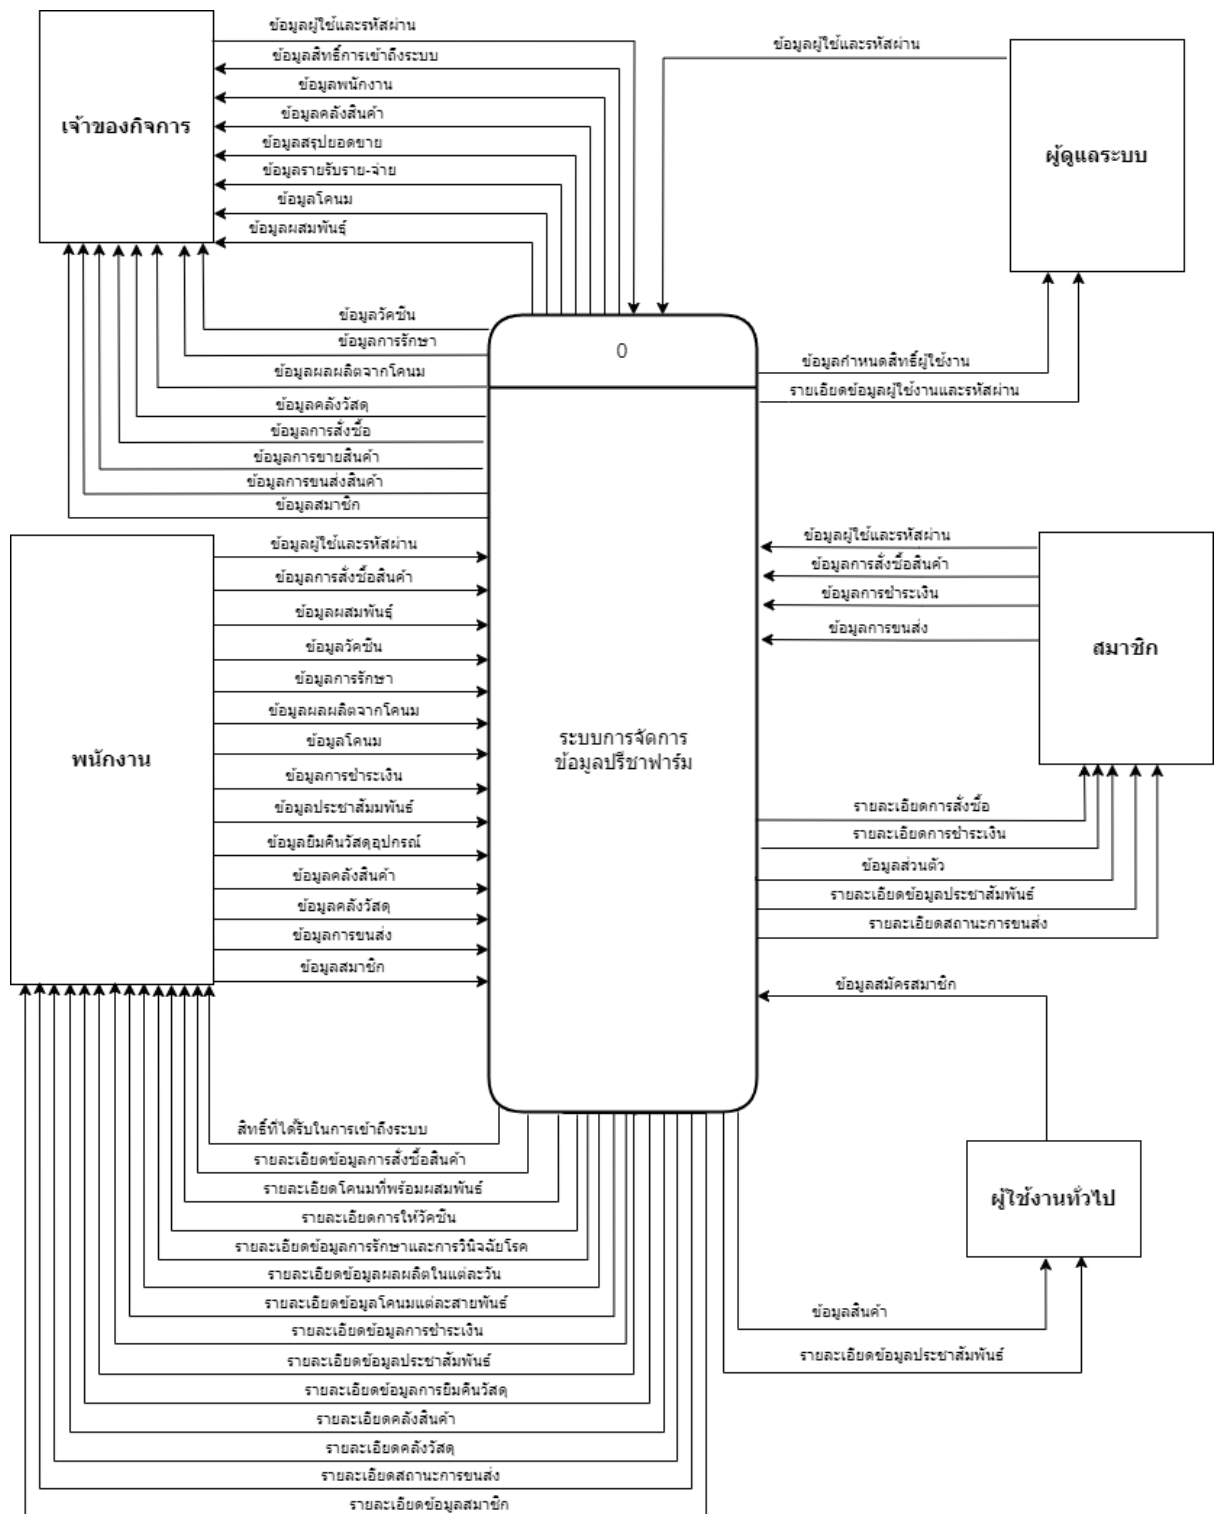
เจ้าของกิจการ

ข้อมูลผู้ใช้และรหัสผ่าน
ข้อมูลสิทธิ์การเข้าถึงระบบ
ข้อมูลพนักงาน
ข้อมูลคลังสินค้า
ข้อมูลสรุปยอดขาย
ข้อมูลรายรับราย-จ่าย
ข้อมูลโคนม
ข้อมูลผสมพันธุ์

ข้อมูลผู้ใช้และรหัสผ่าน

ผู้ดูแลระบบ

ข้อมูลวัคซีน
ข้อมูลการรักษา
ข้อมูลผลผลิตจากโคนม
ข้อมูลคลังวัสดุ
ข้อมูลการสั่งซื้อ
ข้อมูลการขายสินค้า
ข้อมูลการขนส่งสินค้า
ข้อมูลสมาชิก

0

ข้อมูลกำหนดสิทธิ์ผู้ใช้งาน
รายเอียดข้อมูลผู้ใช้งานและรหัสผ่าน

พนักงาน

ข้อมูลผู้ใช้และรหัสผ่าน
ข้อมูลการสั่งซื้อสินค้า
ข้อมูลผสมพันธุ์
ข้อมูลวัคซีน
ข้อมูลการรักษา
ข้อมูลผลผลิตจากโคนม
ข้อมูลโคนม
ข้อมูลการชำระเงิน
ข้อมูลประชาสัมมพันธ์
ข้อมูลยืมคืนวัสดุอุปกรณ์
ข้อมูลคลังสินค้า
ข้อมูลคลังวัสดุ
ข้อมูลการขนส่ง
ข้อมูลสมาชิก

ระบบการจัดการ
ข้อมูลปรีชาฟาร์ม

ข้อมูลผู้ใช้และรหัสผ่าน
ข้อมูลการสั่งซื้อสินค้า
ข้อมูลการชำระเงิน
ข้อมูลการขนส่ง

สมาชิก

รายละเอียดการสั่งซื้อ
รายละเอียดการชำระเงิน
ข้อมูลส่วนตัว
รายละเอียดข้อมูลประชาสัมพันธ์
รายละเอียดสถานะการขนส่ง

ข้อมูลสมัครสมาชิก

ผู้ใช้งานทั่วไป

ข้อมูลสินค้า
รายละเอียดข้อมูลประชาสัมพันธ์

สิทธิ์ที่ได้รับในการเข้าถึงระบบ
รายละเอียดข้อมูลการสั่งซื้อสินค้า
รายละเอียดโคนมที่พร้อมผสมพันธุ์
รายละเอียดการให้วัคซีน
รายละเอียดข้อมูลการรักษาและการวินิจฉัยโรค
รายละเอียดข้อมูลผลผลิตในแต่ละวัน
รายละเอียดข้อมูลโคนมแต่ละสายพันธุ์
รายละเอียดข้อมูลการชำระเงิน
รายละเอียดข้อมูลประชาสัมพันธ์
รายละเอียดข้อมูลการยืมคืนวัสดุ
รายละเอียดคลังสินค้า
รายละเอียดคลังวัสดุ
รายละเอียดสถานะการขนส่ง
รายละเอียดข้อมูลสมาชิก